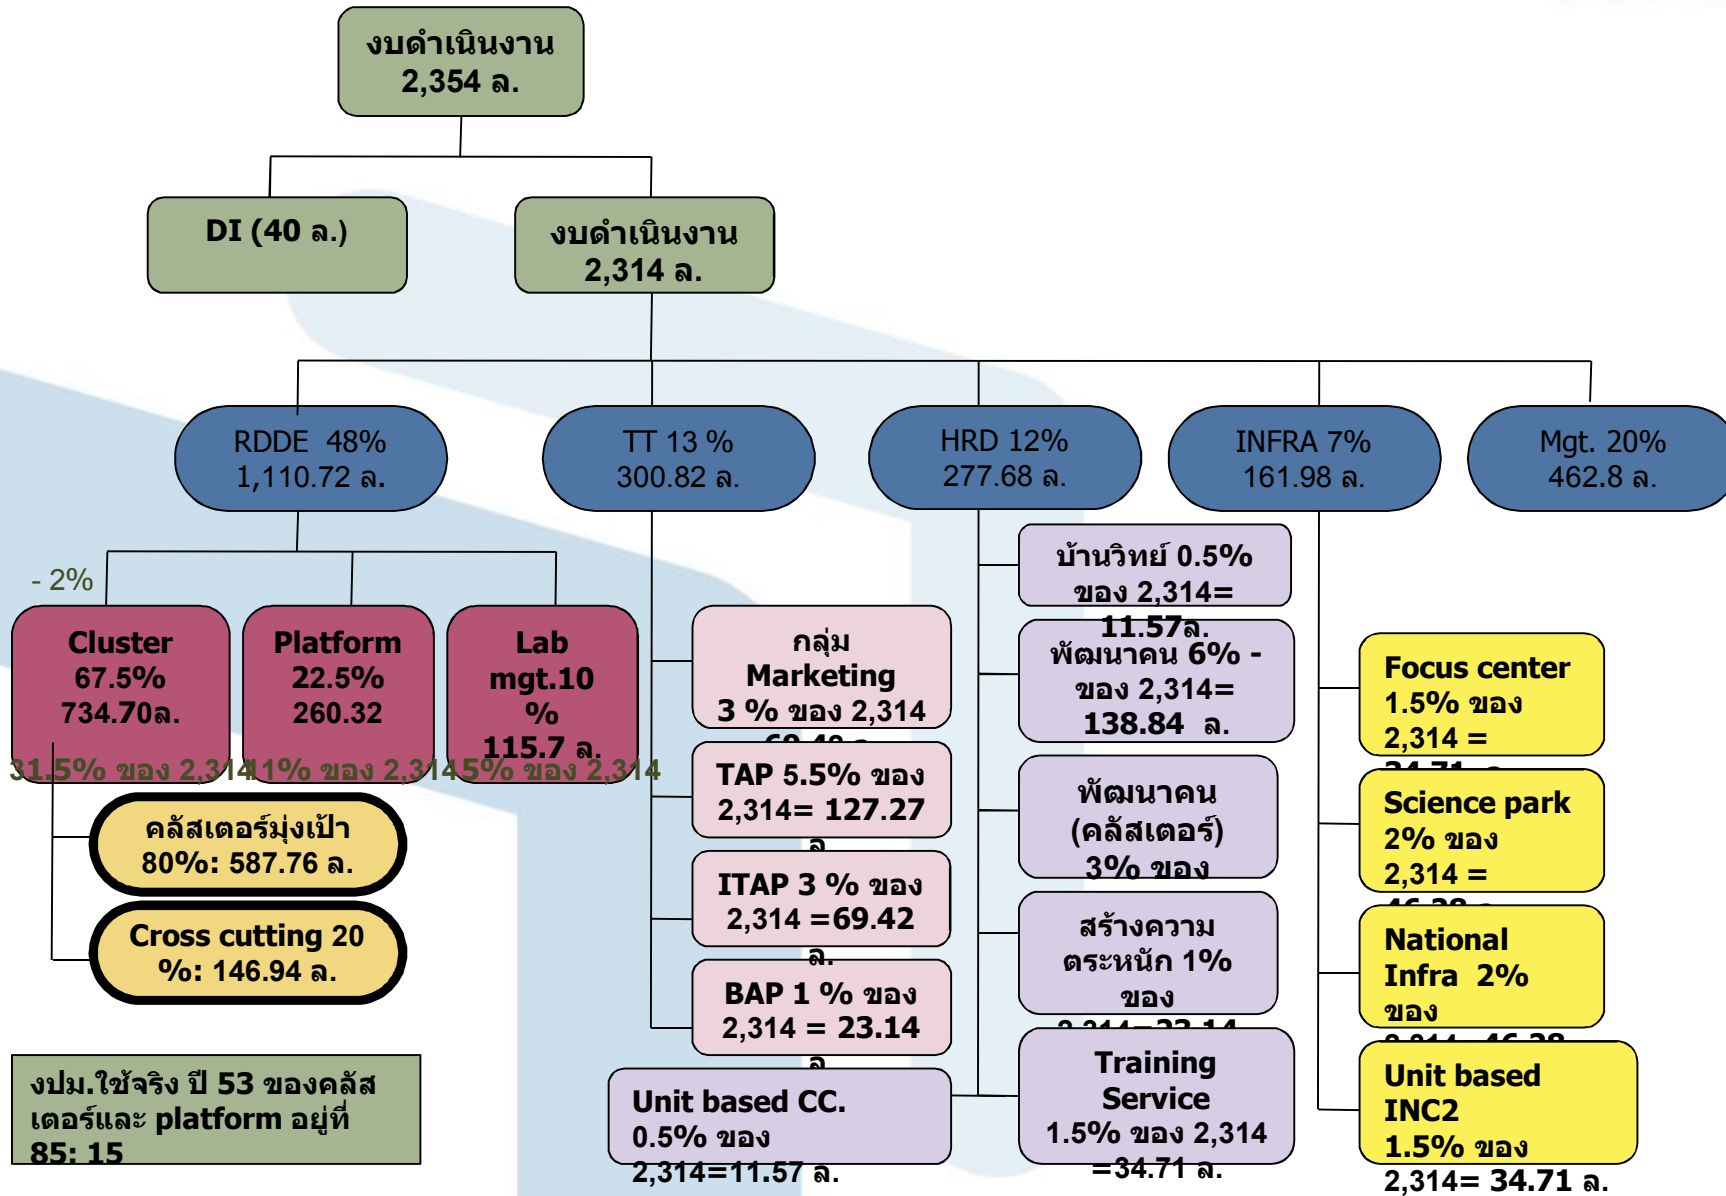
งบดำเนินงาน
2,354 ล.

DI (40 ล.)

งบดำเนินงาน
2,314 ล.

RDDE 48%
1,110.72 ล.

TT 13 %
300.82 ล.

HRD 12%
277.68 ล.

INFRA 7%
161.98 ล.

Mgt. 20%
462.8 ล.

- 2%

Cluster
67.5%
734.70ล.

Platform
22.5%
260.32

Lab
mgt.10
%
115.7 ล.

31.5% ของ 2,3141% ของ 2,3145% ของ 2,314

คลัสเตอร์มุ่งเป้า
80%: 587.76 ล.

Cross cutting 20
%: 146.94 ล.

งปม.ใช้จริง ปี 53 ของคลัสเตอร์และ platform อยู่ที่
85: 15

กลุ่ม
Marketing
3 % ของ 2,314
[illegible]

TAP 5.5% ของ
2,314= 127.27
ล.

ITAP 3 % ของ
2,314 =69.42
ล.

BAP 1 % ของ
2,314 = 23.14
ล.

Unit based CC.
0.5% ของ
2,314=11.57 ล.

บ้านวิทย์ 0.5%
ของ 2,314=
11.57ล.

พัฒนาคน 6% -
ของ 2,314=
138.84 ล.

พัฒนาคน
(คลัสเตอร์)
3% ของ

สร้างความ
ตระหนัก 1%
ของ
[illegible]

Training
Service
1.5% ของ 2,314
=34.71 ล.

Focus center
1.5% ของ
2,314 =
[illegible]

Science park
2% ของ
2,314 =
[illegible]

National
Infra 2%
ของ
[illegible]

Unit based
INC2
1.5% ของ
2,314= 34.71 ล.